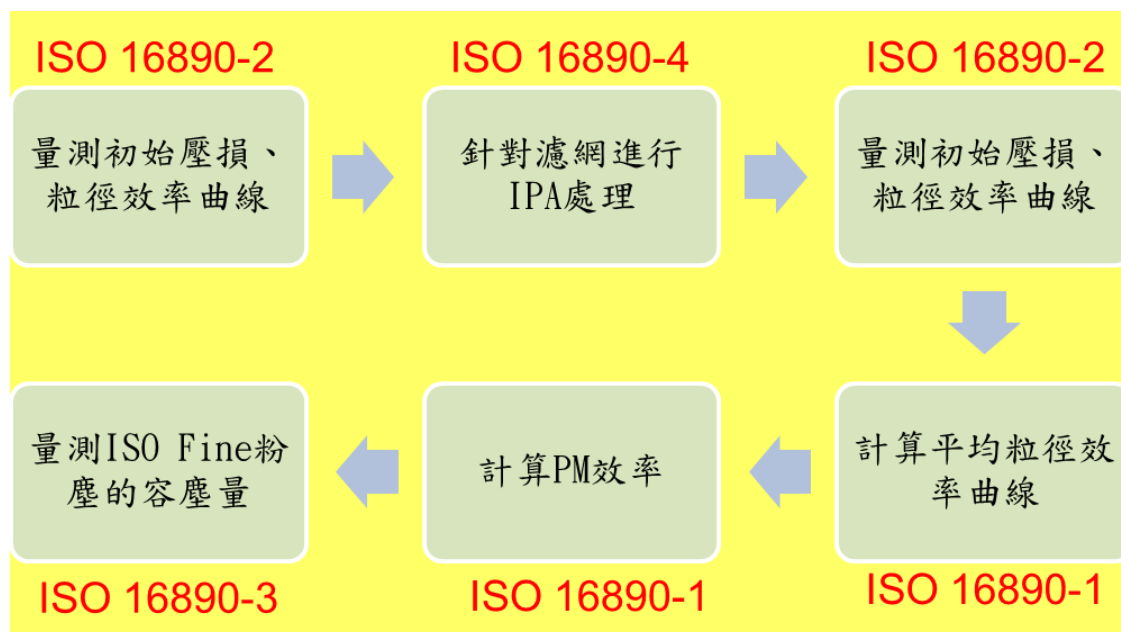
ISO 16890-2

量測初始壓損、粒徑效率曲線

ISO 16890-4

針對濾網進行IPA處理

ISO 16890-2

量測初始壓損、粒徑效率曲線

計算平均粒徑效率曲線

ISO 16890-1

計算PM效率

ISO 16890-1

量測ISO Fine粉塵的容塵量

ISO 16890-3